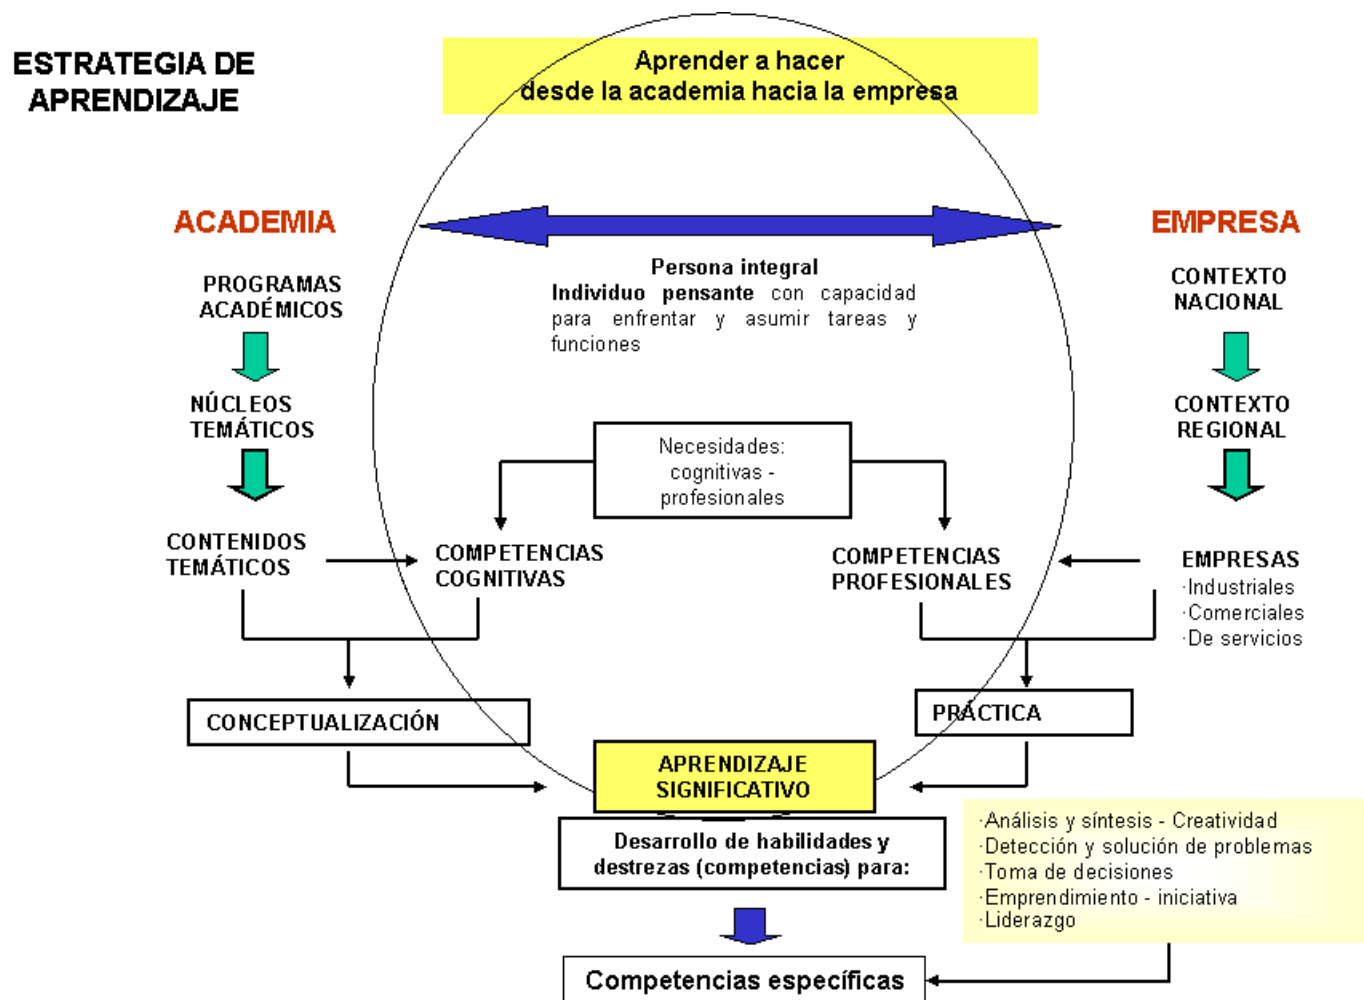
ESTRATEGIA DE APRENDIZAJE

Aprender a hacer
desde la academia hacia la empresa

ACADEMIA

EMPRESA

Persona integral
Individuo pensante con capacidad para enfrentar y asumir tareas y funciones

PROGRAMAS ACADÉMICOS

NÚCLEOS TEMÁTICOS

CONTENIDOS TEMÁTICOS

CONTEXTO NACIONAL

CONTEXTO REGIONAL

EMPRESAS
·Industriales
·Comerciales
·De servicios

Necesidades:
cognitivas -
profesionales

COMPETENCIAS COGNITIVAS

COMPETENCIAS PROFESIONALES

CONCEPTUALIZACIÓN

PRÁCTICA

APRENDIZAJE SIGNIFICATIVO

Desarrollo de habilidades y destrezas (competencias) para:

·Análisis y síntesis - Creatividad
·Detección y solución de problemas
·Toma de decisiones
·Emprendimiento - iniciativa
·Liderazgo

Competencias específicas